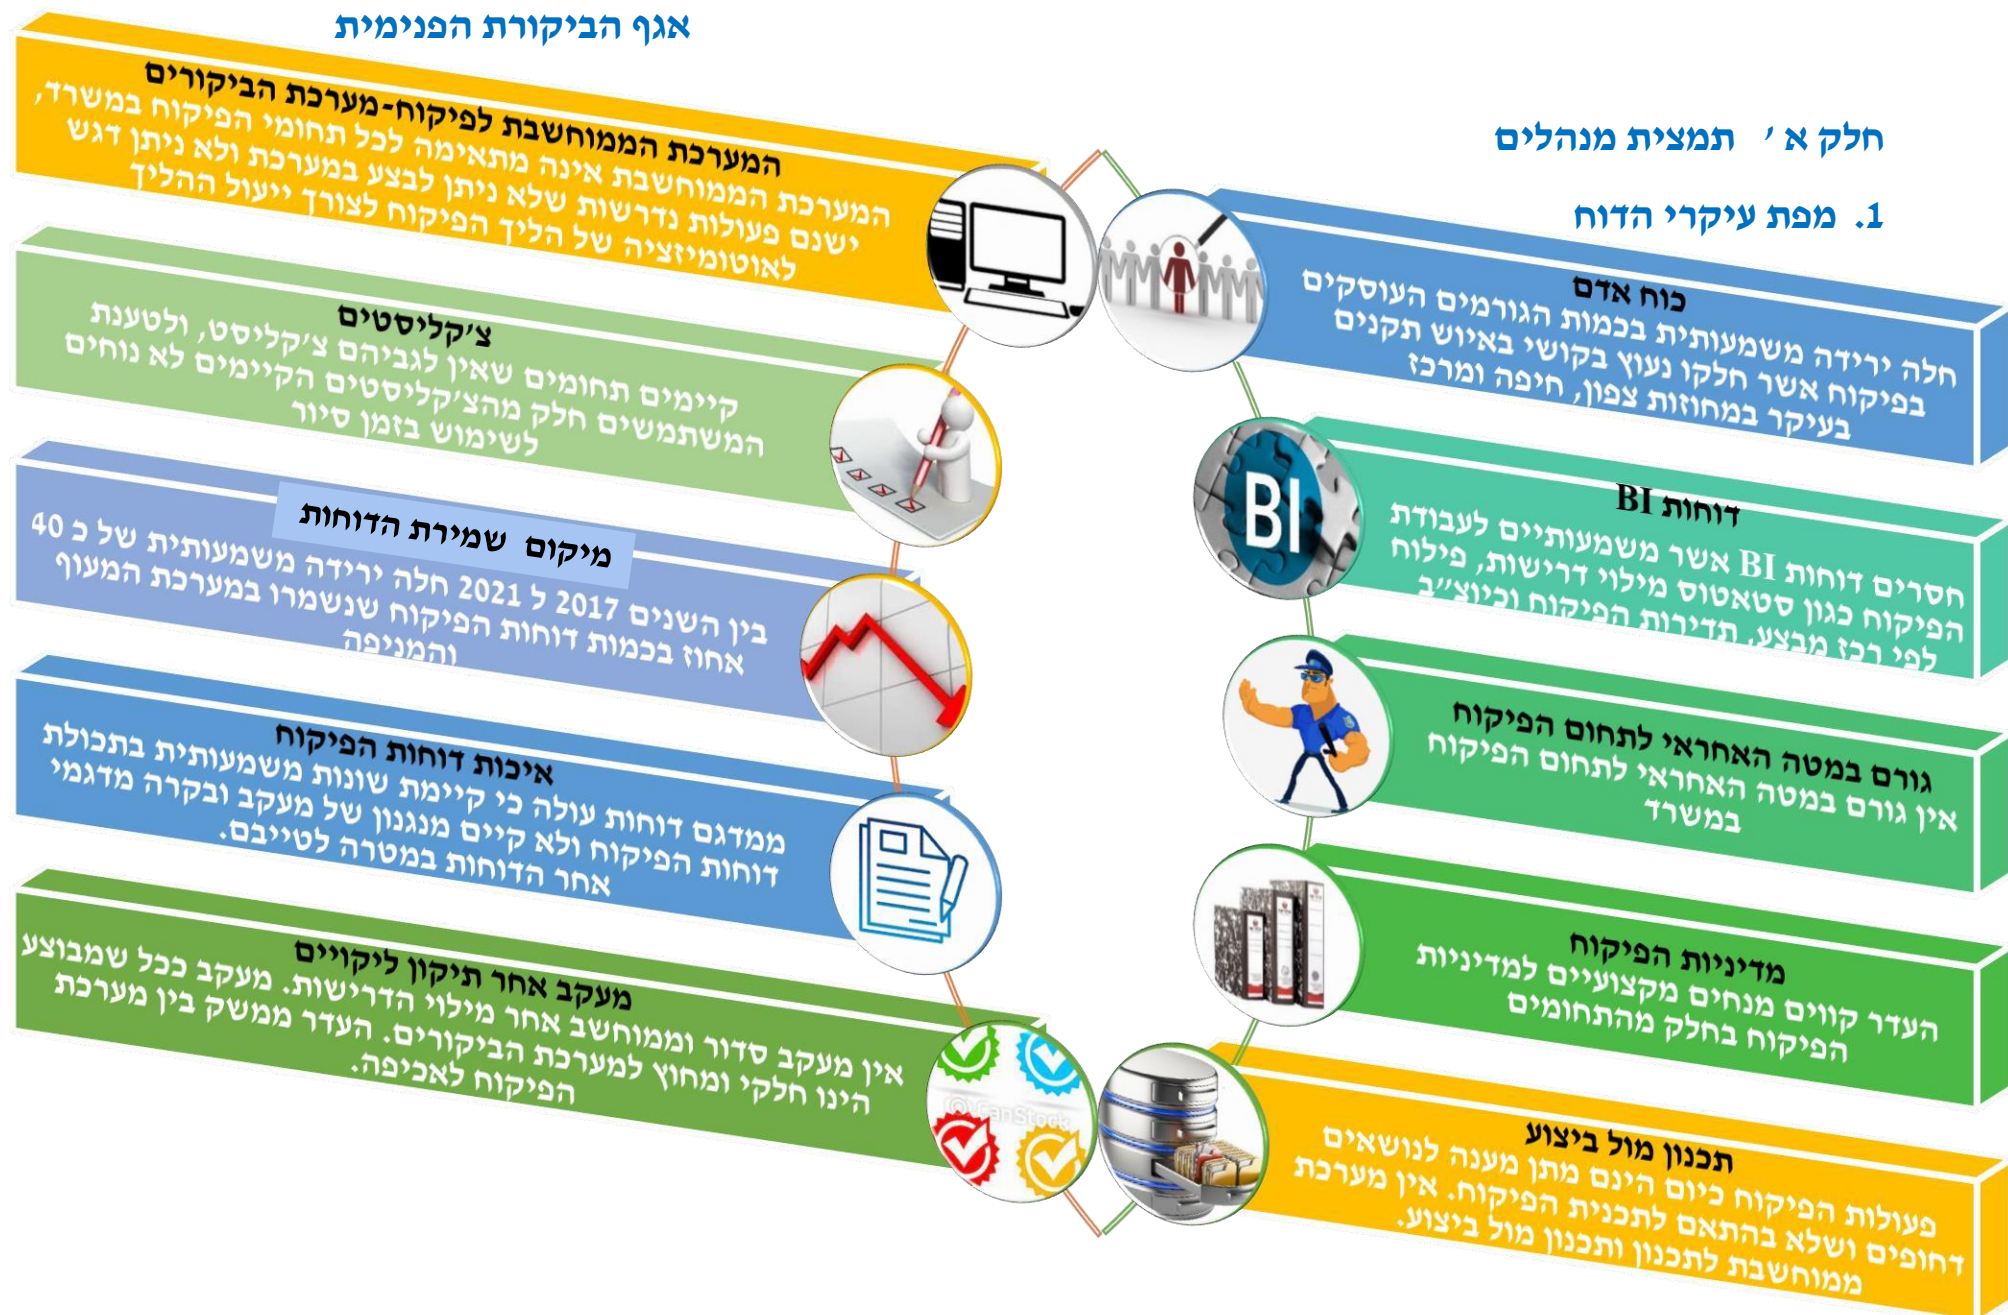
אגף הביקורת הפנימית

חלק א ׳ תמצית מנהלים

1. מפת עיקרי הדוח

כוח אדם
חלה ירידה משמעותית בכמות הגורמים העוסקים בפיקוח אשר חלקו נעוץ בקושי באיוש תקנים בעיקר במחוזות צפון, חיפה ומרכז

דוחות BI
חסרים דוחות BI אשר משמעותיים לעבודת הפיקוח כגון סטטוס מילוי דרישות, פילוח לפי רכז מבצע, תדירות הפיקוח וכיו״ב

גורם במטה האחראי לתחום הפיקוח
אין גורם במטה האחראי לתחום הפיקוח במשרד

מדיניות הפיקוח
העדר קווים מנחים מקצועיים למדיניות הפיקוח בחלק מהתחומים

תכנון מול ביצוע
פעולות הפיקוח כיום הינם מתן מענה לנושאים חופים ושלא בהתאם לתכנית הפיקוח. אין מערכת ממוחשבת לתכנון ותכנון מול ביצוע.

המערכת הממוחשבת לפיקוח-מערכת הביקורים
המערכת הממוחשבת אינה מתאימה לכל תחומי הפיקוח במשרד, ישנם פעולות נדרשות שלא ניתן לבצע במערכת ולא ניתן דגש לאוטומיזציה של הליך הפיקוח לצורך ייעול ההליך

צ׳קליסטים
קיימים תחומים שאין לגביהם צ׳קליסט, ולטענת המשתמשים חלק מהצ׳קליסטים הקיימים לא נוחים לשימוש בזמן סיור

מיקום שמירת הדוחות
בין השנים 2017 ל 2021 חלה ירידה משמעותית של כ 40 אחוז בכמות דוחות הפיקוח שנשמרו במערכת המעוף והמניפה

איכות דוחות הפיקוח
ממדגם דוחות עולה כי קיימת שונות משמעותית בתכולת דוחות הפיקוח ולא קיים מנגנון של מעקב ובקרה מדגמי אחר הדוחות במטרה לטייבם.

מעקב אחר תיקון ליקויים
אין מעקב סדור וממוחשב אחר מילוי הדרישות. מעקב ככל שמבוצע הינו חלקי ומחוץ למערכת הביקורים. העדר ממשק בין מערכת הפיקוח לאכיפה.